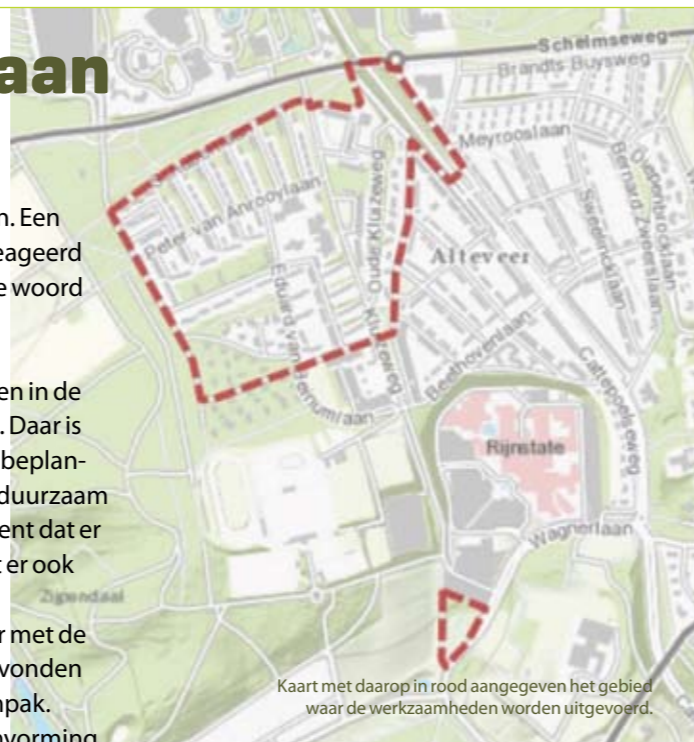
aan

n. Een
eageerd
e woord

en in de
. Daar is
beplan-
duurzaam
ent dat er
t er ook

r met de
vonden
npak.
vorming

Schelmseweg
Brandts Buysweg
Meyrooslaan
Oudenrijnlaan
Bernard Zweerslaan
Sweelincklaan
Peter van Anrooylaan
Oude Klizeweg
Alteveer
Eduard van Beinumlaan
Klizeweg
Beethovenlaan
Rijnstate
Cattepoelseweg
Wagnerlaan
Zijpendaal

Kaart met daarop in rood aangegeven het gebied waar de werkzaamheden worden uitgevoerd.